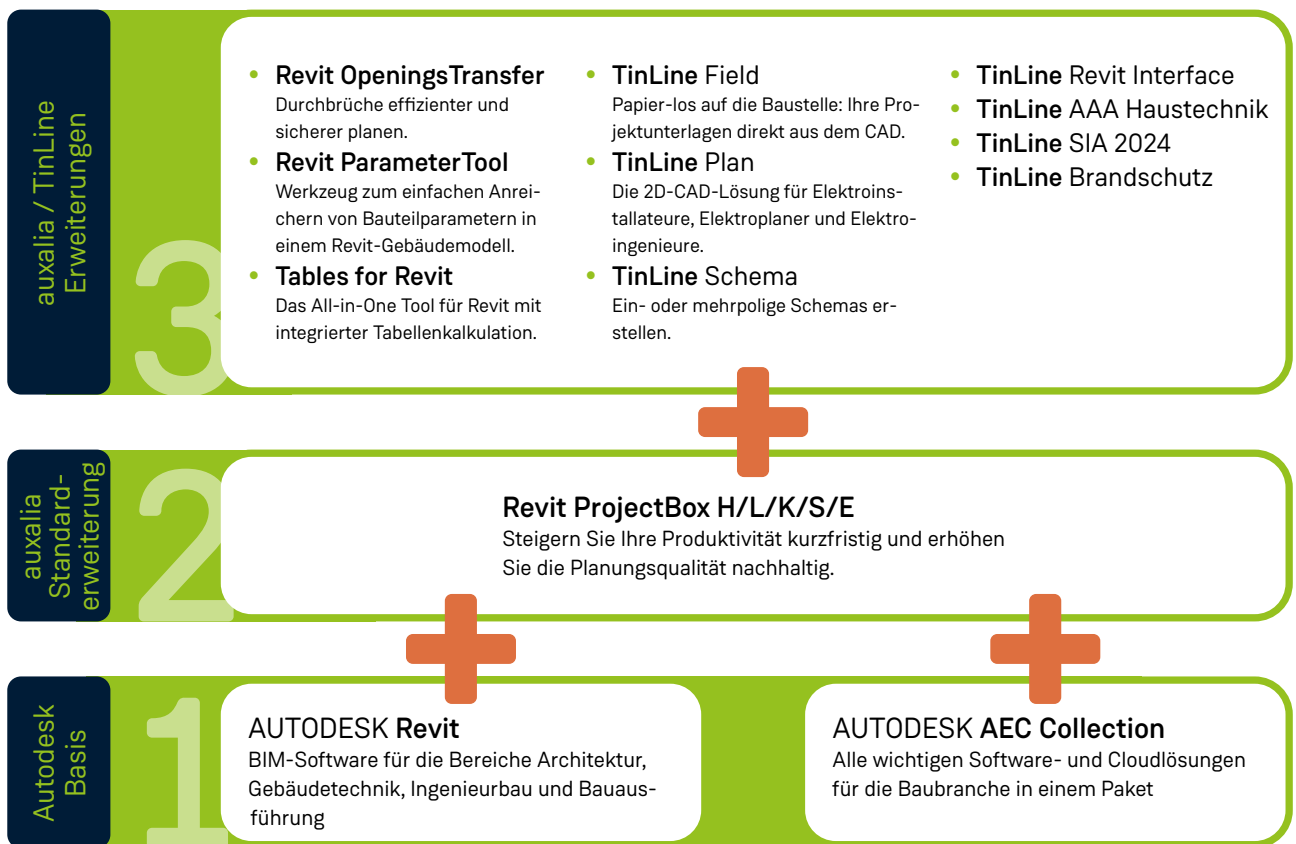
auxalia / TinLine Erweiterungen

3

• **Revit OpeningsTransfer**
Durchbrüche effizienter und sicherer planen.

• **Revit ParameterTool**
Werkzeug zum einfachen Anreichern von Bauteilparametern in einem Revit-Gebäudemodell.

• **Tables for Revit**
Das All-in-One Tool für Revit mit integrierter Tabellenkalkulation.

• **TinLine** Field
Papier-los auf die Baustelle: Ihre Projektunterlagen direkt aus dem CAD.

• **TinLine** Plan
Die 2D-CAD-Lösung für Elektroinstallateure, Elektroplaner und Elektroingenieure.

• **TinLine** Schema
Ein- oder mehrpolige Schemas erstellen.

• **TinLine** Revit Interface
• **TinLine** AAA Haustechnik
• **TinLine** SIA 2024
• **TinLine** Brandschutz

auxalia Standarderweiterung

2

**Revit ProjectBox H/L/K/S/E**
Steigern Sie Ihre Produktivität kurzfristig und erhöhen Sie die Planungsqualität nachhaltig.

Autodesk Basis

1

AUTODESK **Revit**
BIM-Software für die Bereiche Architektur, Gebäudetechnik, Ingenieurbau und Bauausführung

AUTODESK **AEC Collection**
Alle wichtigen Software- und Cloudlösungen für die Baubranche in einem Paket